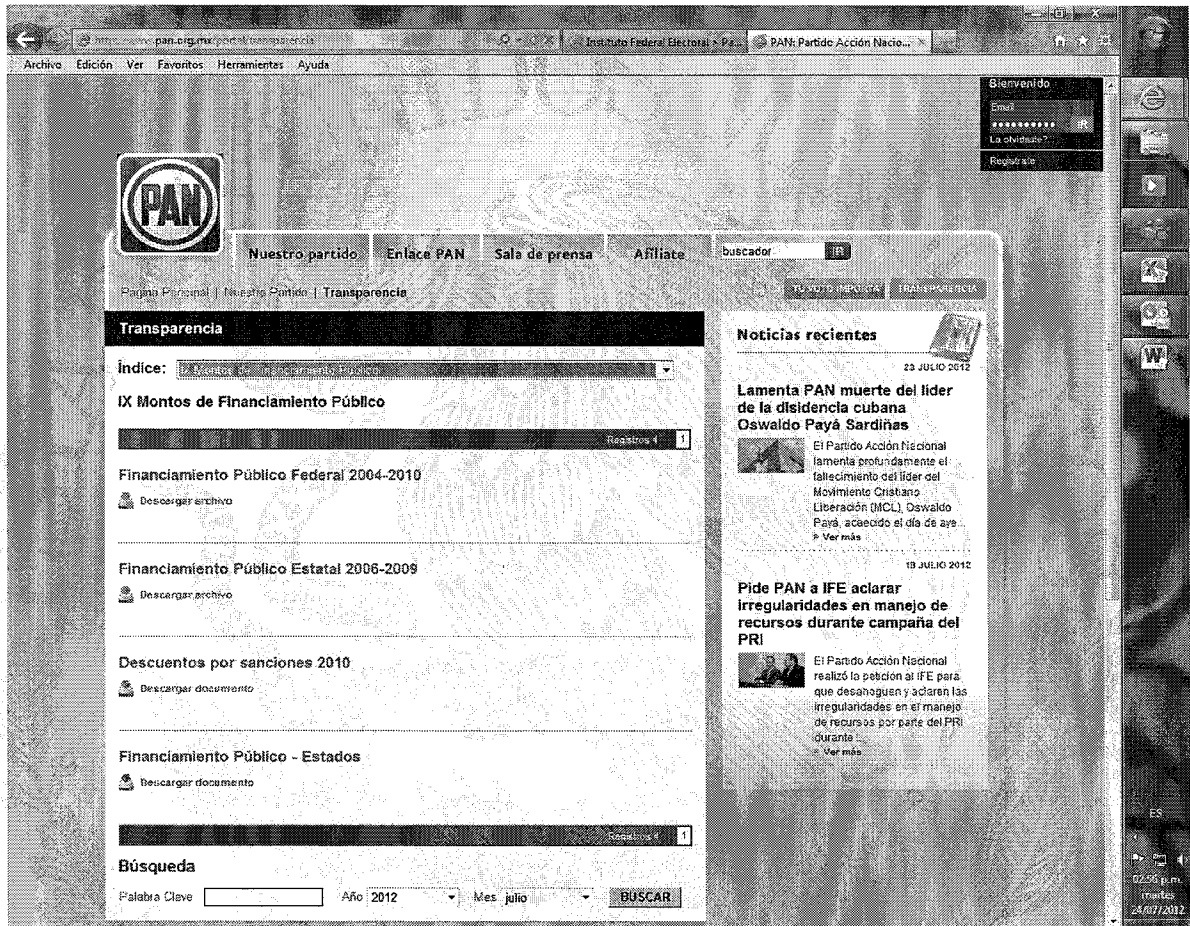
http://www.pan.org.mx/portal/transparencia
Instituto Federal Electoral - Pa...
PAN: Partido Acción Nacio...
Archivo Edición Ver Favoritos Herramientas Ayuda

Bienvenido
Email
IR
La olvidaste?
Registrate

PAN
Nuestro partido
Enlace PAN
Sala de prensa
Afíliate
buscador
IR

Página Principal | Nuestro Partido | Transparencia
TU VOTO IMPORTA
TRANSPARENCIA

Transparencia
Índice: IX Montos de Financiamiento Público
IX Montos de Financiamiento Público
Registros 4 1

Financiamiento Público Federal 2004-2010
Descargar archivo

Financiamiento Público Estatal 2006-2009
Descargar archivo

Descuentos por sanciones 2010
Descargar documento

Financiamiento Público - Estados
Descargar documento

Registros 4 1

Búsqueda
Palabra Clave
Año 2012
Mes julio
BUSCAR

Noticias recientes
23 JULIO 2012
Lamenta PAN muerte del líder de la disidencia cubana Oswaldo Payá Sardiñas
El Partido Acción Nacional lamenta profundamente el fallecimiento del líder del Movimiento Cristiano Liberación (MCL), Oswaldo Payá, acaecido el día de aye...
Ver más

19 JULIO 2012
Pide PAN a IFE aclarar irregularidades en manejo de recursos durante campaña del PRI
El Partido Acción Nacional realizó la petición al IFE para que desahoguen y aclaren las irregularidades en el manejo de recursos por parte del PRI durante ...
Ver más

ES
02:56 p.m.
martes
24/07/2012